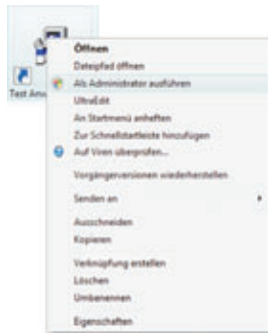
Test Ans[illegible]

Öffnen
Dateipfad öffnen
Als Administrator ausführen
UltraEdit
An Startmenü anheften
Zur Schnellstartleiste hinzufügen
Auf Viren überprüfen...
Vorgängerversionen wiederherstellen
Senden an
Ausschneiden
Kopieren
Verknüpfung erstellen
Löschen
Umbenennen
Eigenschaften